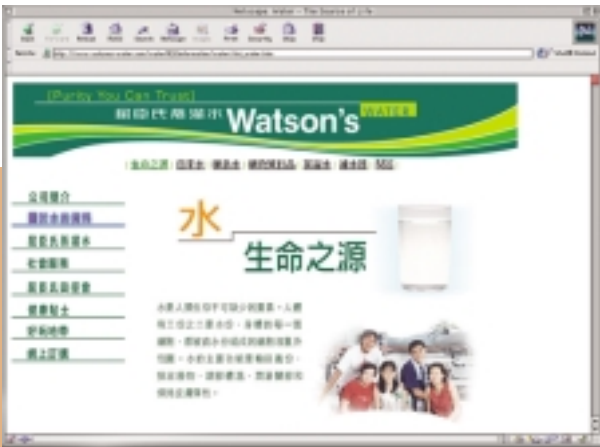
Netscape: Water - The Source of Life

Purity You Can Trust
屈臣氏蒸餾水 Watson's WATER

生命之源 | 蒸餾水 | 礦泉水 | 健康飲料品 | 蒸餾水 | 礦泉水 | 其他

公司簡介
關於水的資料
屈臣氏蒸餾水
社會服務
屈臣氏蒸餾水
健康貼士
好站推介
網上訂購

水
生命之源

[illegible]